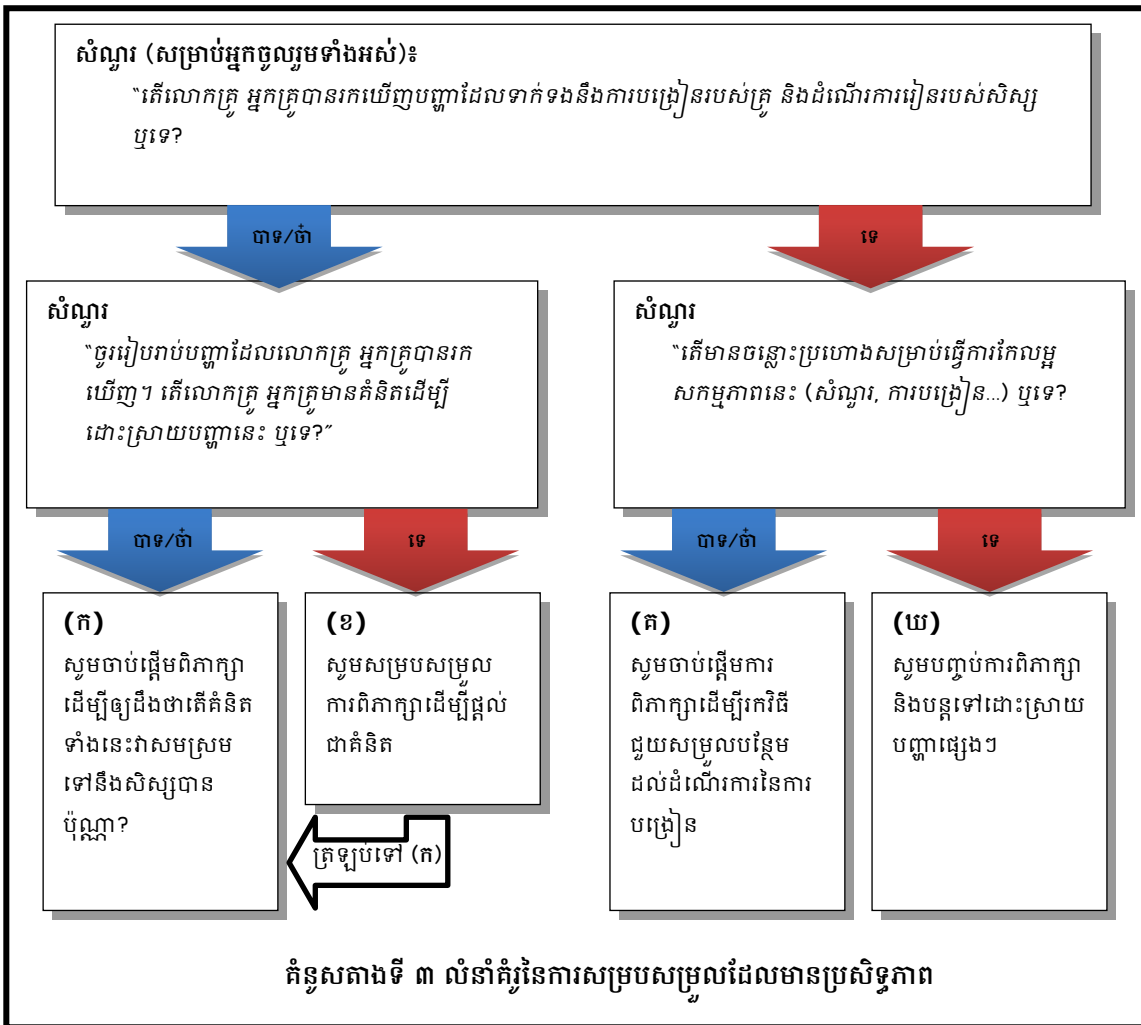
សំណួរ (សម្រាប់អ្នកចូលរួមទាំងអស់)៖

"តើលោកគ្រូ អ្នកគ្រូបានរកឃើញបញ្ហាដែលទាក់ទងនឹងការបង្រៀនរបស់គ្រូ និងដំណើរការរៀនរបស់សិស្ស ឬទេ?

បាទ/ចាំ

ទេ

សំណួរ

"ចូររៀបរាប់បញ្ហាដែលលោកគ្រូ អ្នកគ្រូបានរកឃើញ។ តើលោកគ្រូ អ្នកគ្រូមានគំនិតដើម្បីដោះស្រាយបញ្ហានេះ ឬទេ?"

សំណួរ

"តើមានចន្លោះប្រហោងសម្រាប់ធ្វើការកែលម្អសកម្មភាពនេះ (សំណួរ, ការបង្រៀន...) ឬទេ?

បាទ/ចាំ

ទេ

បាទ/ចាំ

ទេ

(ក)
សូមចាប់ផ្ដើមពិភាក្សាដើម្បីឲ្យដឹងថាតើគំនិតទាំងនេះវាសមស្រមទៅនឹងសិស្សបានប៉ុណ្ណា?

(ខ)
សូមសម្របសម្រួលការពិភាក្សាដើម្បីផ្ដល់ជាគំនិត

(គ)
សូមចាប់ផ្ដើមការពិភាក្សាដើម្បីរកវិធីជួយសម្រួលបន្ថែមដល់ដំណើរការនៃការបង្រៀន

(ឃ)
សូមបញ្ចប់ការពិភាក្សានិងបន្តទៅដោះស្រាយបញ្ហាផ្សេងៗ

ត្រឡប់ទៅ (ក)

គំនូសតាងទី ៣ លំនាំគំរូនៃការសម្របសម្រួលដែលមានប្រសិទ្ធភាព